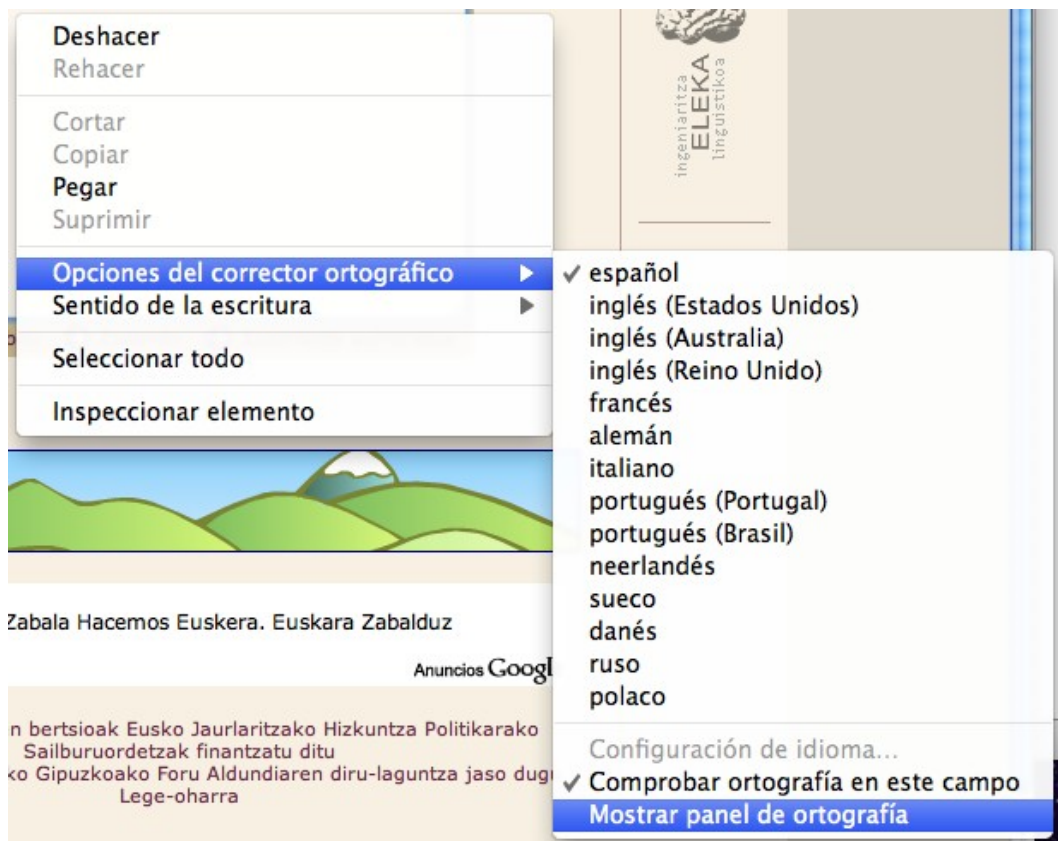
Deshacer
Rehacer

Cortar
Copiar
Pegar
Suprimir

Opciones del corrector ortográfico ▶
Sentido de la escritura ▶

Seleccionar todo

Inspeccionar elemento

ingeniaritza ELEKA linguistikoa

✓ español
inglés (Estados Unidos)
inglés (Australia)
inglés (Reino Unido)
francés
alemán
italiano
portugués (Portugal)
portugués (Brasil)
neerlandés
sueco
danés
ruso
polaco

Configuración de idioma...
✓ Comprobar ortografía en este campo
Mostrar panel de ortografía

Zabala Hacemos Euskera. Euskara Zabalduz

Anuncios Googl

n bertsioak Eusko Jaurlaritzako Hizkuntza Politikarako Sailburuordetzak finantzatu ditu
ko Gipuzkoako Foru Aldundiaren diru-laguntza jaso dug
Lege-oharra